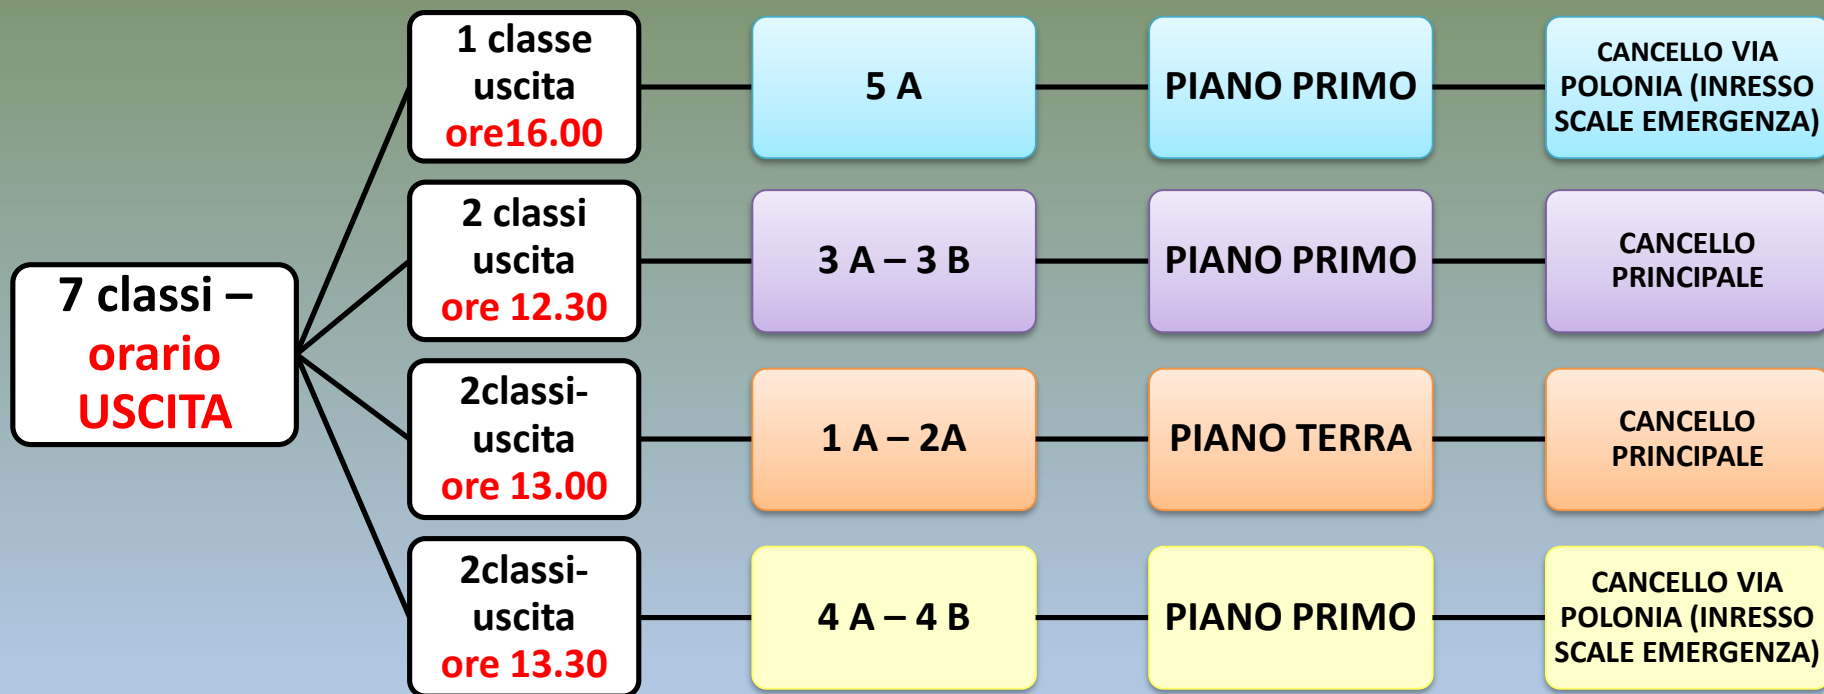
7 classi – orario USCITA

1 classe uscita ore16.00

5 A

PIANO PRIMO

CANCELLO VIA POLONIA (INRESSO SCALE EMERGENZA)

2 classi uscita ore 12.30

3 A – 3 B

PIANO PRIMO

CANCELLO PRINCIPALE

2classi- uscita ore 13.00

1 A – 2A

PIANO TERRA

CANCELLO PRINCIPALE

2classi- uscita ore 13.30

4 A – 4 B

PIANO PRIMO

CANCELLO VIA POLONIA (INRESSO SCALE EMERGENZA)